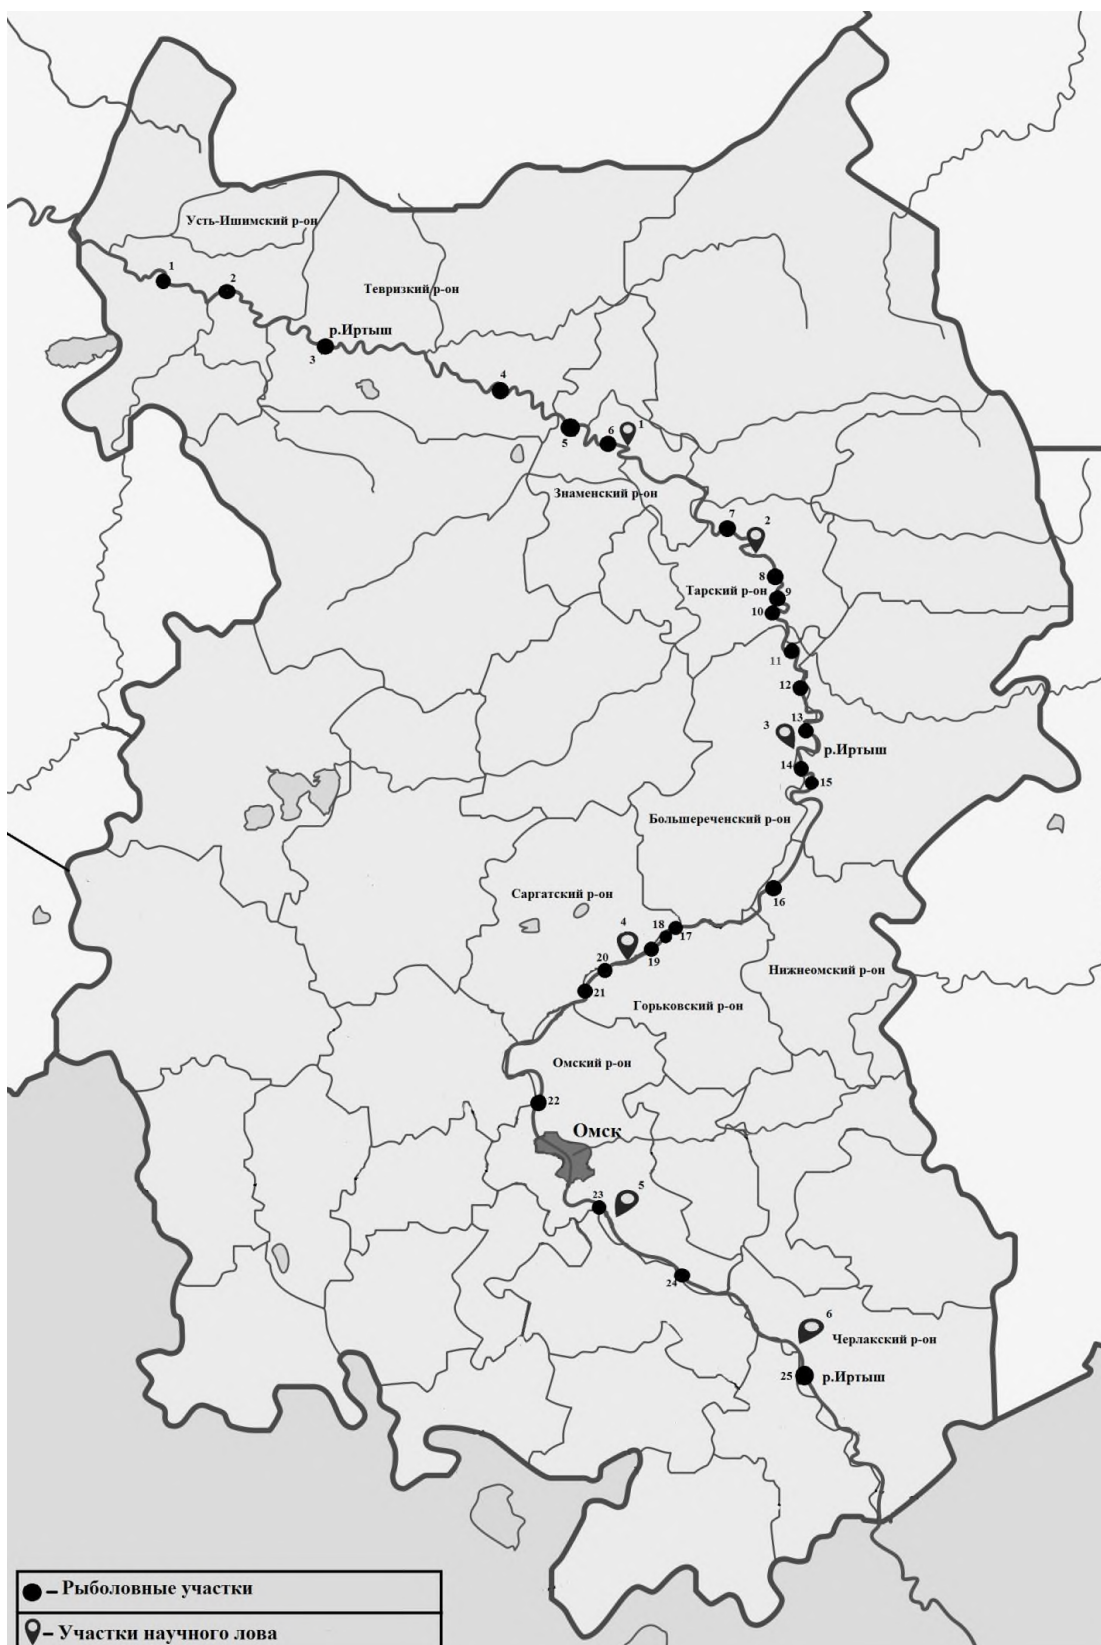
Усть-Ишимский р-он
1
2
Тевризкий р-он
р.Иртыш
3
4
5
6
1
Знаменский р-он
7
2
8
Тарский р-он
9
10
11
12
13
3
р.Иртыш
14
15
Большереченский р-он
16
Саргатский р-он
4
18
17
19
20
21
Нижнеомский р-он
Горьковский р-он
Омский р-он
22
Омск
23
5
24
6
Черлакский р-он
25
р.Иртыш

– Рыболовные участки
– Участки научного лова